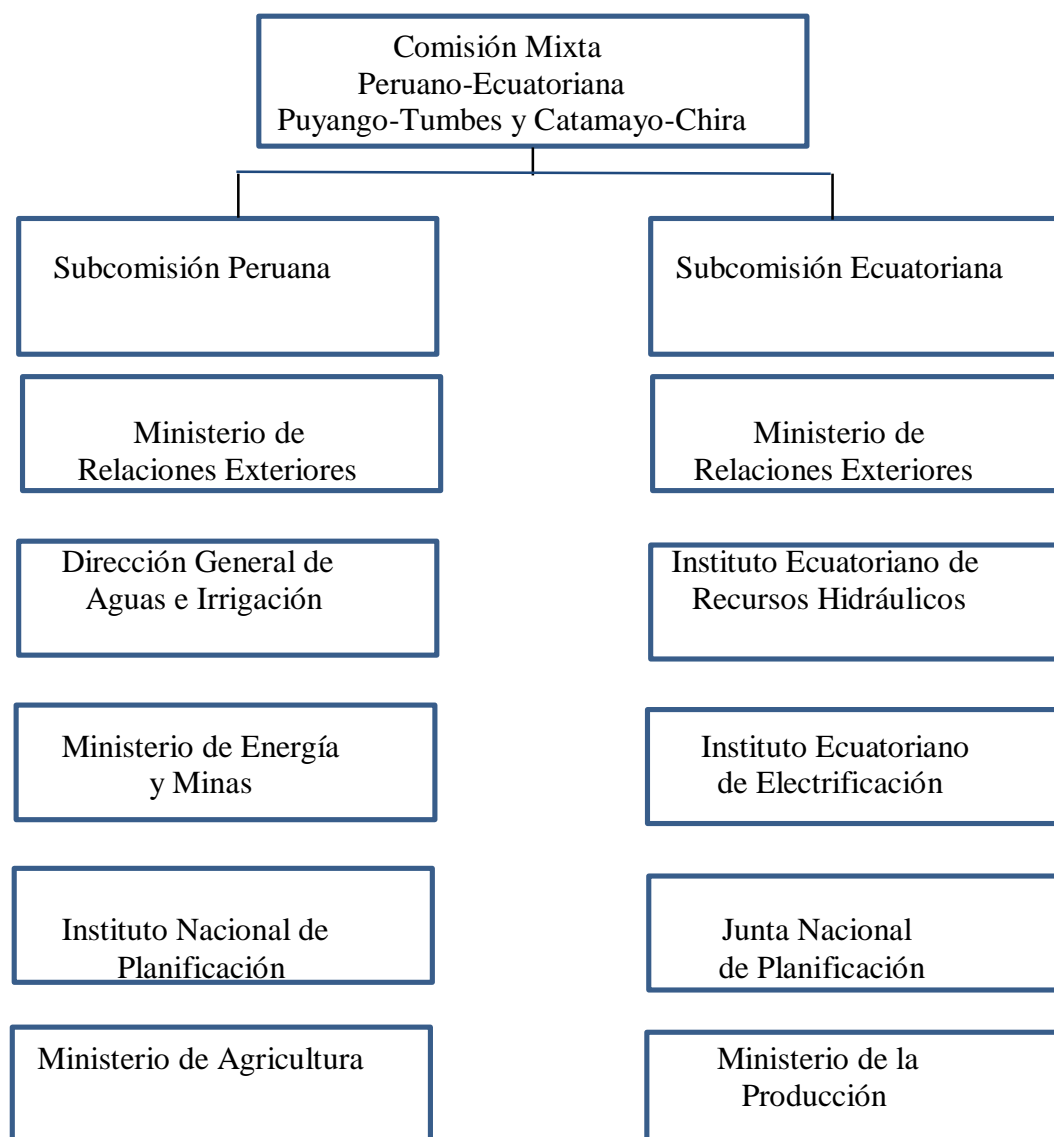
Comisión Mixta
Peruano-Ecuatoriana
Puyango-Tumbes y Catamayo-Chira

Subcomisión Peruana

Ministerio de Relaciones Exteriores

Dirección General de Aguas e Irrigación

Ministerio de Energía y Minas

Instituto Nacional de Planificación

Ministerio de Agricultura

Subcomisión Ecuatoriana

Ministerio de Relaciones Exteriores

Instituto Ecuatoriano de Recursos Hidráulicos

Instituto Ecuatoriano de Electrificación

Junta Nacional de Planificación

Ministerio de la Producción